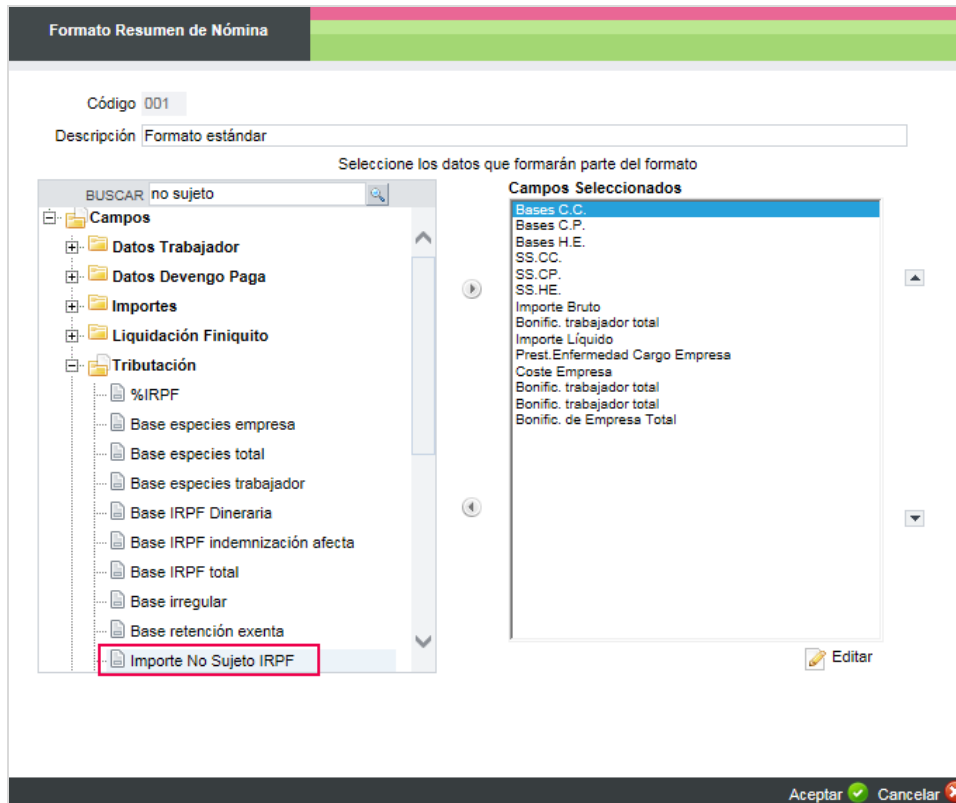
Formato Resumen de Nómina

Código 001

Descripción Formato estándar

Seleccione los datos que formarán parte del formato

BUSCAR no sujeto

Campos
Datos Trabajador
Datos Devengo Paga
Importes
Liquidación Finiquito
Tributación
%IRPF
Base especies empresa
Base especies total
Base especies trabajador
Base IRPF Dineraria
Base IRPF indemnización afecta
Base IRPF total
Base irregular
Base retención exenta
Importe No Sujeto IRPF

Campos Seleccionados
Bases C.C.
Bases C.P.
Bases H.E.
SS.CC.
SS.CP.
SS.HE.
Importe Bruto
Bonific. trabajador total
Importe Líquido
Prest.Enfermedad Cargo Empresa
Coste Empresa
Bonific. trabajador total
Bonific. trabajador total
Bonific. de Empresa Total

Editar

Aceptar Cancelar